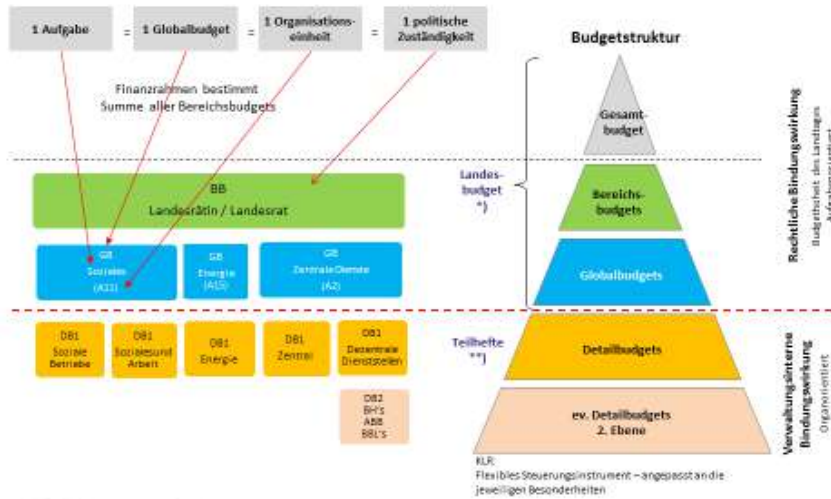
1 Aufgabe = 1 Globalbudget = 1 Organisationseinheit = 1 politische Zuständigkeit

Budgetstruktur

Finanzrahmen bestimmt Summe aller Bereichsbudgets

Gesamtbudget

BB
Landesrätin / Landesrat

Landesbudget *)

Bereichsbudgets

GB Soziales (A11)

GB Energie (A15)

GB Zentrale Dienste (A2)

Globalbudgets

Rechtliche Bindungswirkung
Budgethoheit des Landtags
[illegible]

DB1 Soziale Betriebe

DB1 Sozialesund Arbeit

DB1 Energie

DB1 Zentral

DB1 Dezentrale Dienststellen

Teilhefte **)

Detailbudgets

DB2 BH's ABB BBL's

ev. Detailbudgets 2. Ebene

Verwaltungsinterne Bindungswirkung
Organorientiert

KLR:
Flexibles Steuerungsinstrument – angepasst an die jeweiligen Besonderheiten